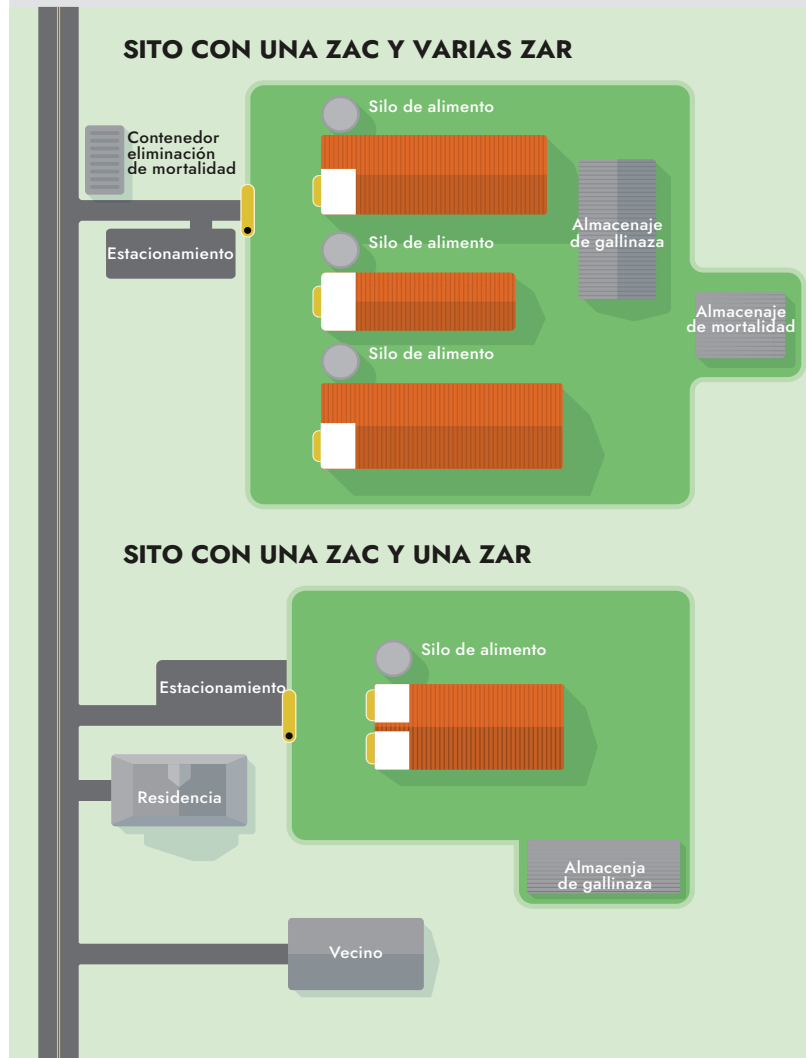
SITO CON UNA ZAC Y VARIAS ZAR

Contenedor eliminación de mortalidad

Estacionamiento

Silo de alimento

Almacenaje de gallinaza

Silo de alimento

Almacenaje de mortalidad

Silo de alimento

SITO CON UNA ZAC Y UNA ZAR

Silo de alimento

Estacionamiento

Residencia

Almacenja de gallinaza

Vecino